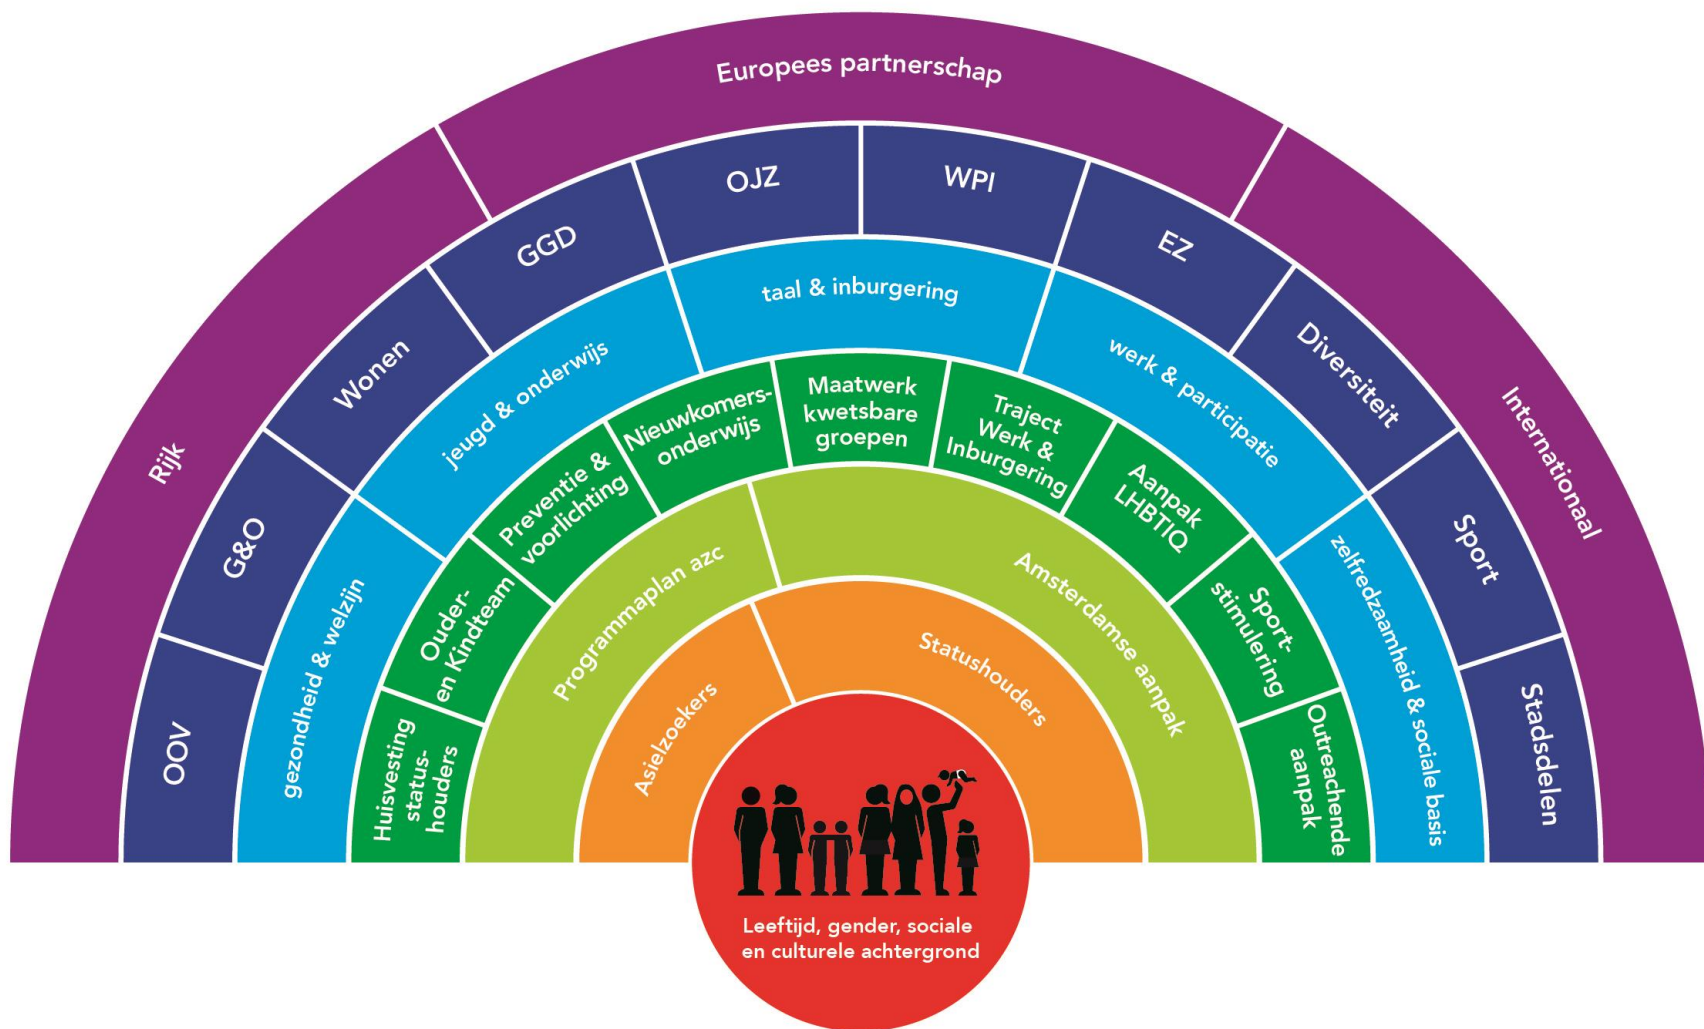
Europees partnerschap

Rijk

Internationaal

OJZ

WPI

GGD

EZ

Wonen

Diversiteit

G&O

Sport

OOV

Stadsdelen

taal & inburgering

jeugd & onderwijs

werk & participatie

gezondheid & welzijn

zelfredzaamheid & sociale basis

Maatwerk kwetsbare groepen

Nieuwkomers-onderwijs

Traject Werk & Inburgering

Preventie & voorlichting

Aanpak LHBTIQ

Ouder- en Kindteam

Sport-stimulering

Huisvesting status-houders

Outreachende aanpak

Programmaplan azc

Amsterdamse aanpak

Asielzoekers

Statushouders

Leeftijd, gender, sociale en culturele achtergrond